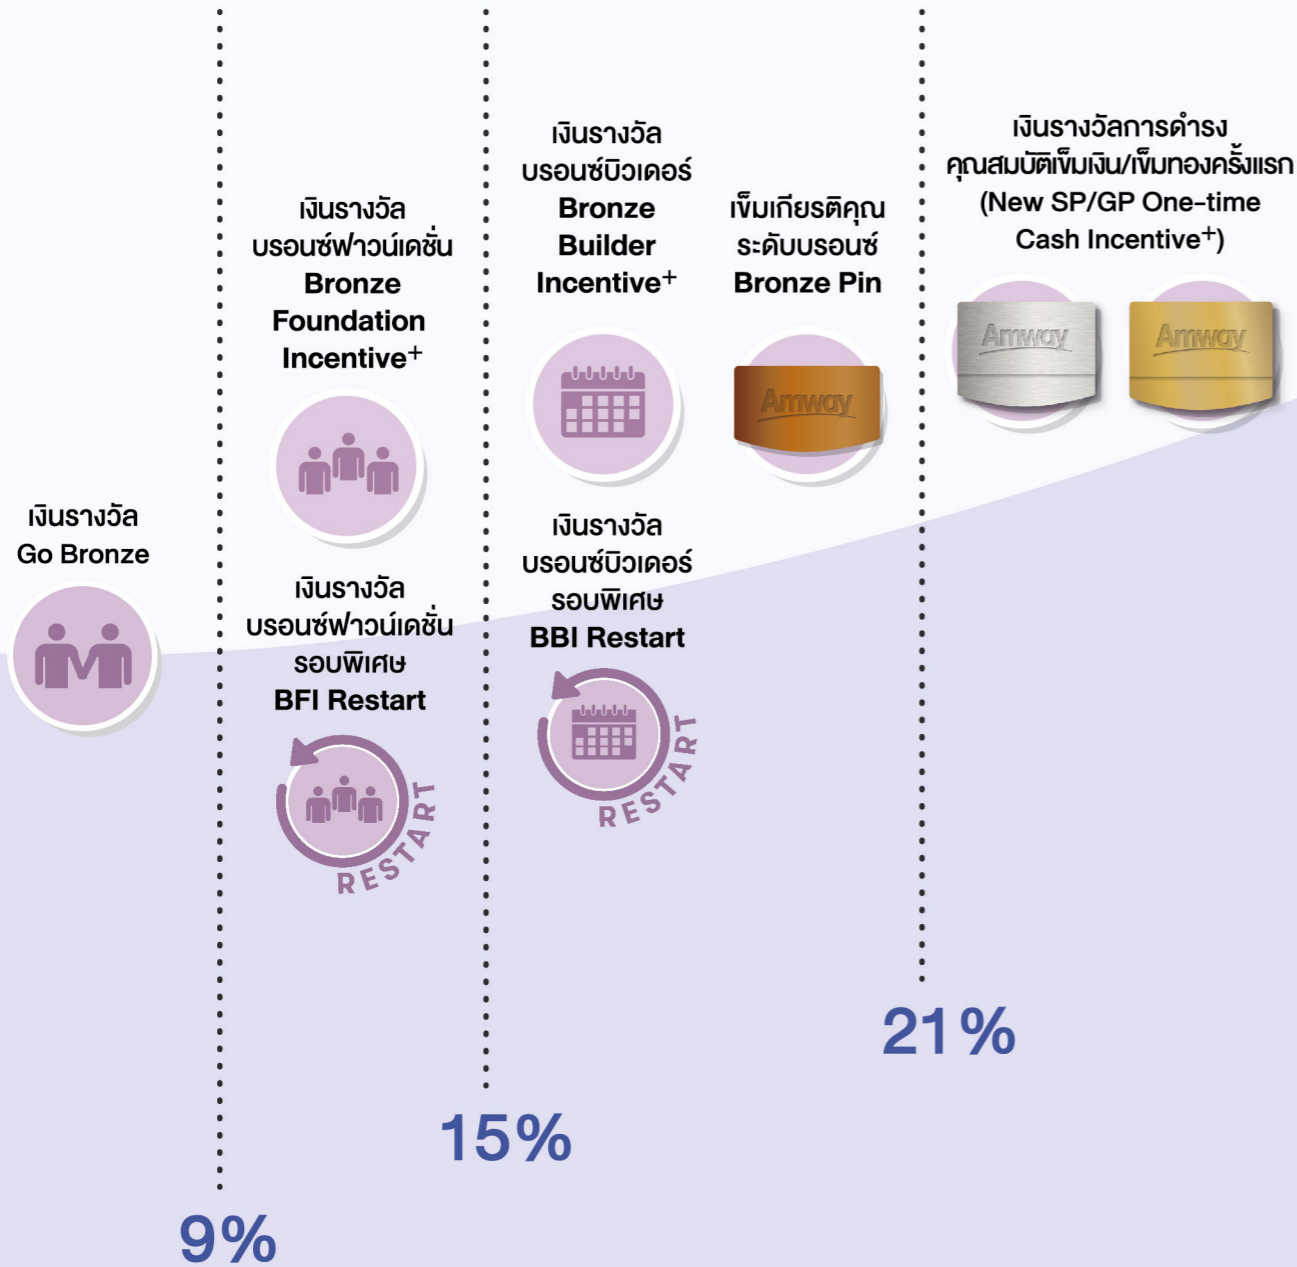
เงินรางวัล
บรอนซ์บิวเดอร์
Bronze
Builder
Incentive⁺

เข็มเกียรติคุณ
ระดับบรอนซ์
Bronze Pin

เงินรางวัลการดำรง
คุณสมบัติเข็มเงิน/เข็มทองครั้งแรก
(New SP/GP One-time
Cash Incentive⁺)

Amway Amway

เงินรางวัล
บรอนซ์ฟาวน์เดชั่น
Bronze
Foundation
Incentive⁺

Amway

เงินรางวัล
Go Bronze

เงินรางวัล
บรอนซ์บิวเดอร์
รอบพิเศษ
BBI Restart

เงินรางวัล
บรอนซ์ฟาวน์เดชั่น
รอบพิเศษ
BFI Restart

RESTART

RESTART

21%

15%

9%